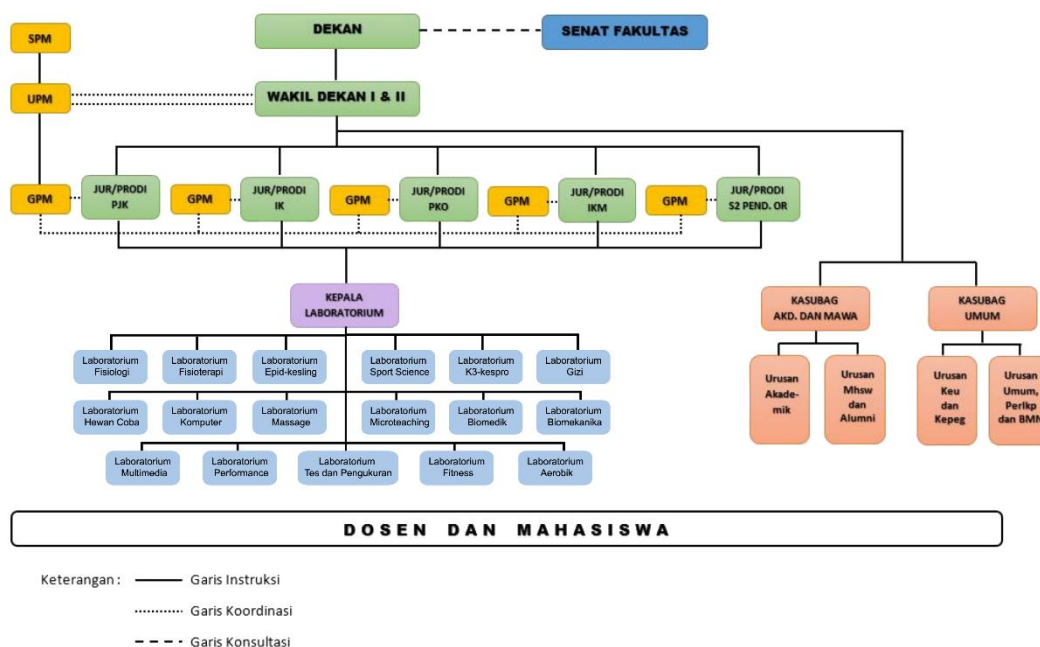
SPM

DEKAN

SENAT FAKULTAS

UPM

WAKIL DEKAN I & II

GPM

JUR/PRODI PJK

GPM

JUR/PRODI IK

GPM

JUR/PRODI PKO

GPM

JUR/PRODI IKM

GPM

JUR/PRODI S2 PEND. OR

KEPALA LABORATORIUM

Laboratorium Fisiologi

Laboratorium Fisioterapi

Laboratorium Epid-kesling

Laboratorium Sport Science

Laboratorium K3-kespro

Laboratorium Gizi

Laboratorium Hewan Coba

Laboratorium Komputer

Laboratorium Massage

Laboratorium Microteaching

Laboratorium Biomedik

Laboratorium Biomekanika

Laboratorium Multimedia

Laboratorium Performance

Laboratorium Tes dan Pengukuran

Laboratorium Fitness

Laboratorium Aerobik

KASUBAG AKD. DAN MAWA

KASUBAG UMUM

Urusan Akade-mik

Urusan Mhsw dan Alumni

Urusan Keu dan Kepeg

Urusan Umum, Perlkp dan BMN

DOSEN DAN MAHASISWA

Keterangan : Garis Instruksi

Garis Koordinasi

Garis Konsultasi